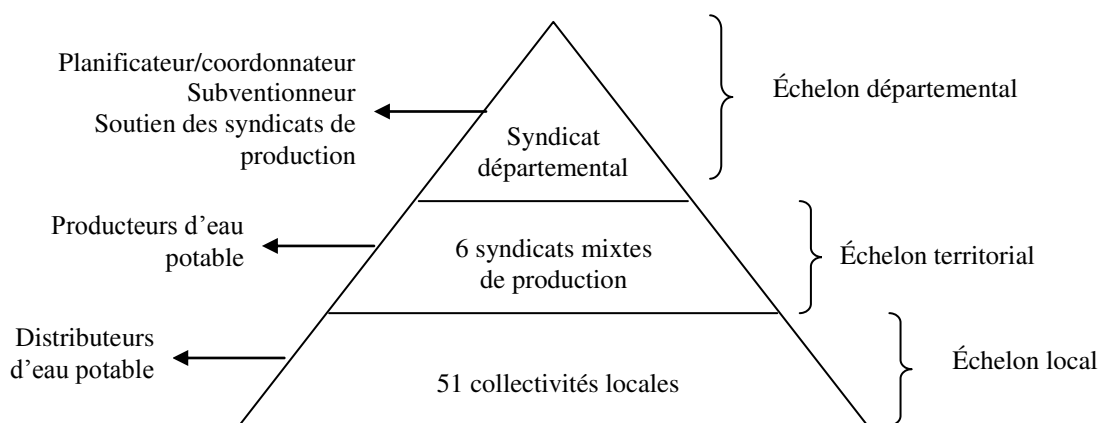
Planificateur/coordonnateur
Subventionneur
Soutien des syndicats de production

Syndicat départemental

Échelon départemental

Producteurs d'eau potable

6 syndicats mixtes de production

Échelon territorial

Distributeurs d'eau potable

51 collectivités locales

Échelon local